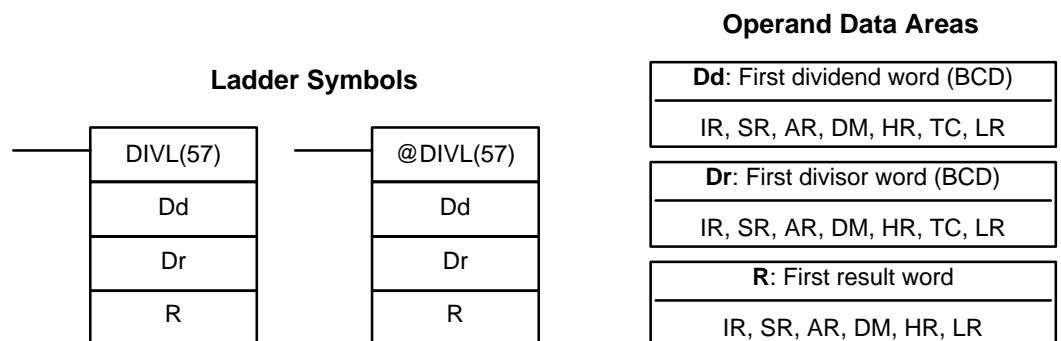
Ladder Symbols

| DIVL(57) |
|---|
| Dd |
| Dr |
| R |

| @DIVL(57) |
|---|
| Dd |
| Dr |
| R |

Operand Data Areas

| Dd: First dividend word (BCD) |
|---|
| IR, SR, AR, DM, HR, TC, LR |

| Dr: First divisor word (BCD) |
|---|
| IR, SR, AR, DM, HR, TC, LR |

| R: First result word |
|---|
| IR, SR, AR, DM, HR, LR |